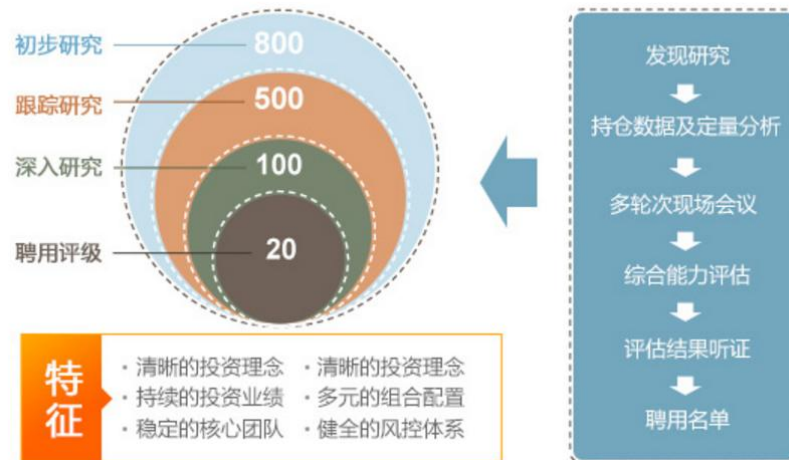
初步研究 800
跟踪研究 500
深入研究 100
聘用评级 20

发现研究
持仓数据及定量分析
多轮次现场会议
综合能力评估
评估结果听证
聘用名单

特征
· 清晰的投资理念
· 持续的投资业绩
· 稳定的核心团队
· 清晰的投资理念
· 多元的组合配置
· 健全的风控体系